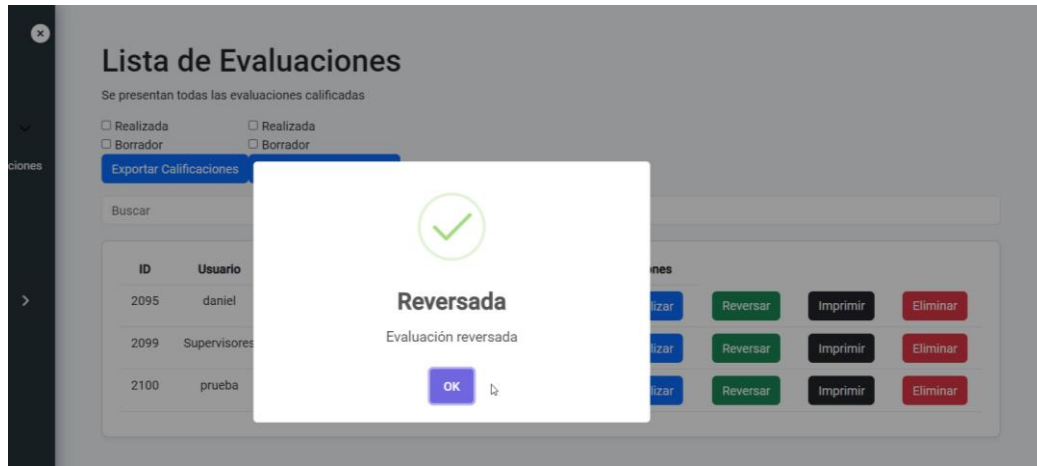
×

ciones

Lista de Evaluaciones

Se presentan todas las evaluaciones calificadas

☐ Realizada ☐ Realizada
☐ Borrador ☐ Borrador

Exportar Calificaciones

Buscar

| ID | Usuario | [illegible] | nes | | | |
|---|---|---|---|---|---|---|
| 2095 | daniel | | lizar | Reversar | Imprimir | Eliminar |
| 2099 | Supervisores | | lizar | Reversar | Imprimir | Eliminar |
| 2100 | prueba | | lizar | Reversar | Imprimir | Eliminar |

Reversada

Evaluación reversada

OK